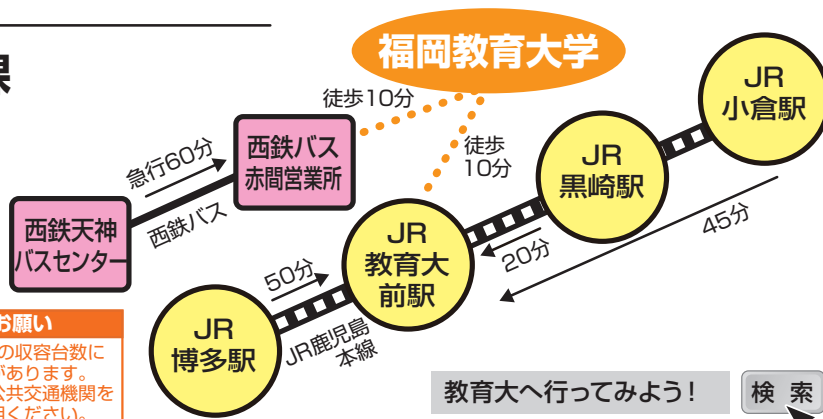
県

福岡教育大学

徒歩10分

徒歩 10分

急行60分

西鉄バス 赤間営業所

西鉄天神 バスセンター

西鉄バス

JR 小倉駅

JR 黒崎駅

45分

20分

JR 教育大 前駅

50分

JR 博多駅

JR鹿児島 本線

お願い

の収容台数に があります。 公共交通機関を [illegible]ください。

教育大へ行ってみよう!

検 索